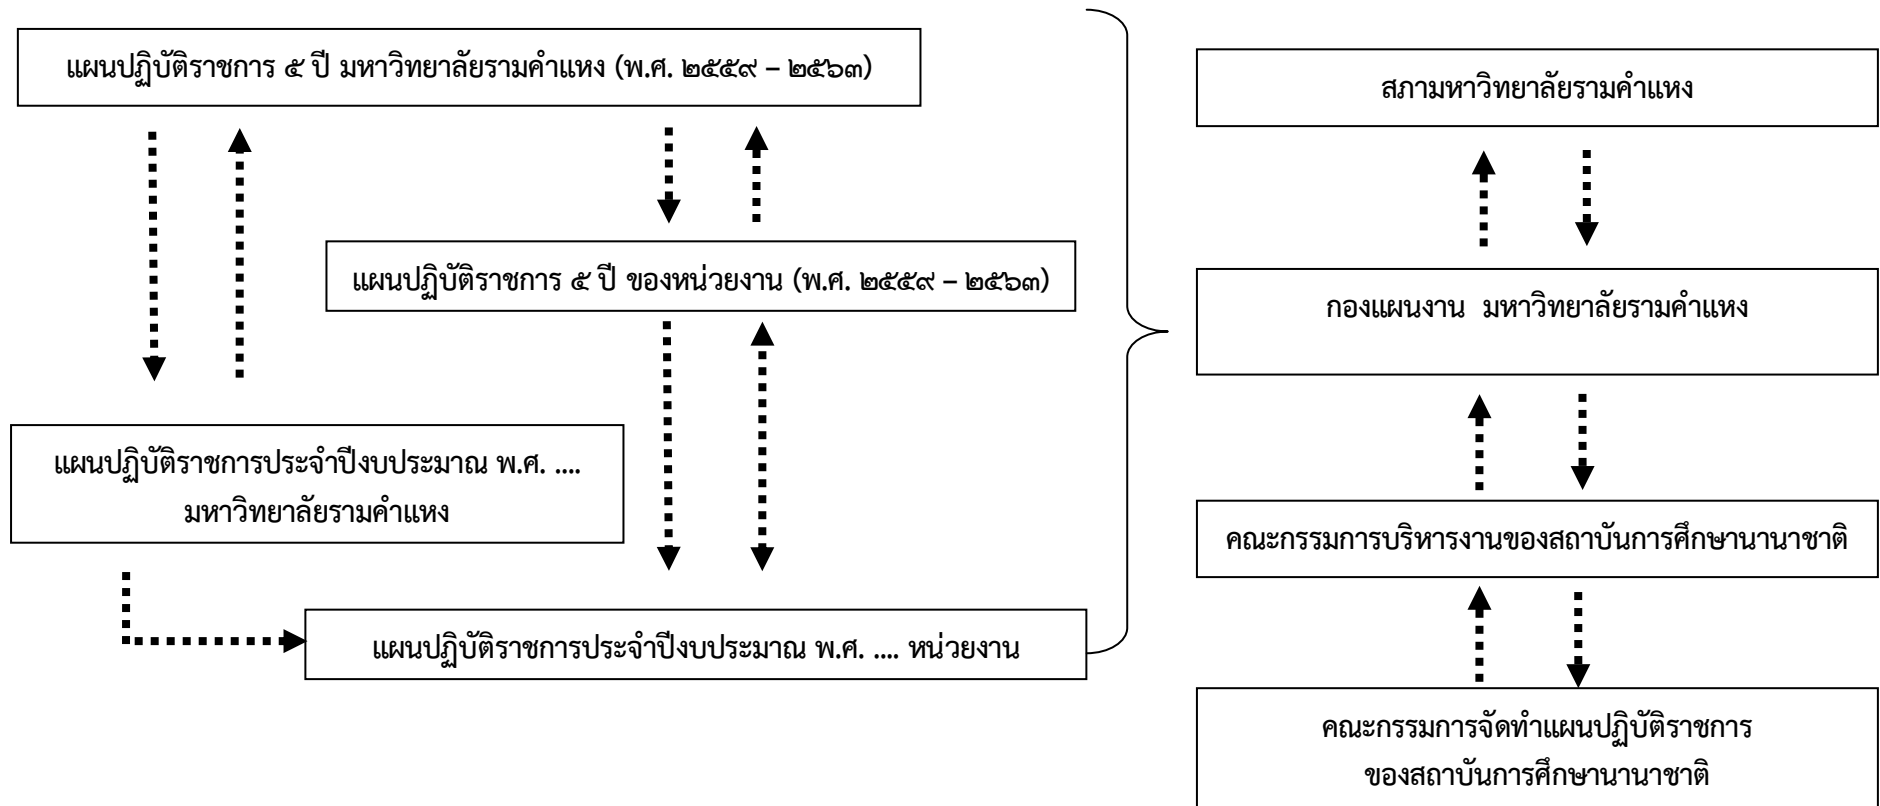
แผนปฏิบัติราชการ ๕ ปี มหาวิทยาลัยรามคำแหง (พ.ศ. ๒๕๕๙ – ๒๕๖๓)

แผนปฏิบัติราชการ ๕ ปี ของหน่วยงาน (พ.ศ. ๒๕๕๙ – ๒๕๖๓)

แผนปฏิบัติราชการประจำปีงบประมาณ พ.ศ. .... มหาวิทยาลัยรามคำแหง

แผนปฏิบัติราชการประจำปีงบประมาณ พ.ศ. .... หน่วยงาน

สภามหาวิทยาลัยรามคำแหง

กองแผนงาน มหาวิทยาลัยรามคำแหง

คณะกรรมการบริหารงานของสถาบันการศึกษานานาชาติ

คณะกรรมการจัดทำแผนปฏิบัติราชการ ของสถาบันการศึกษานานาชาติ